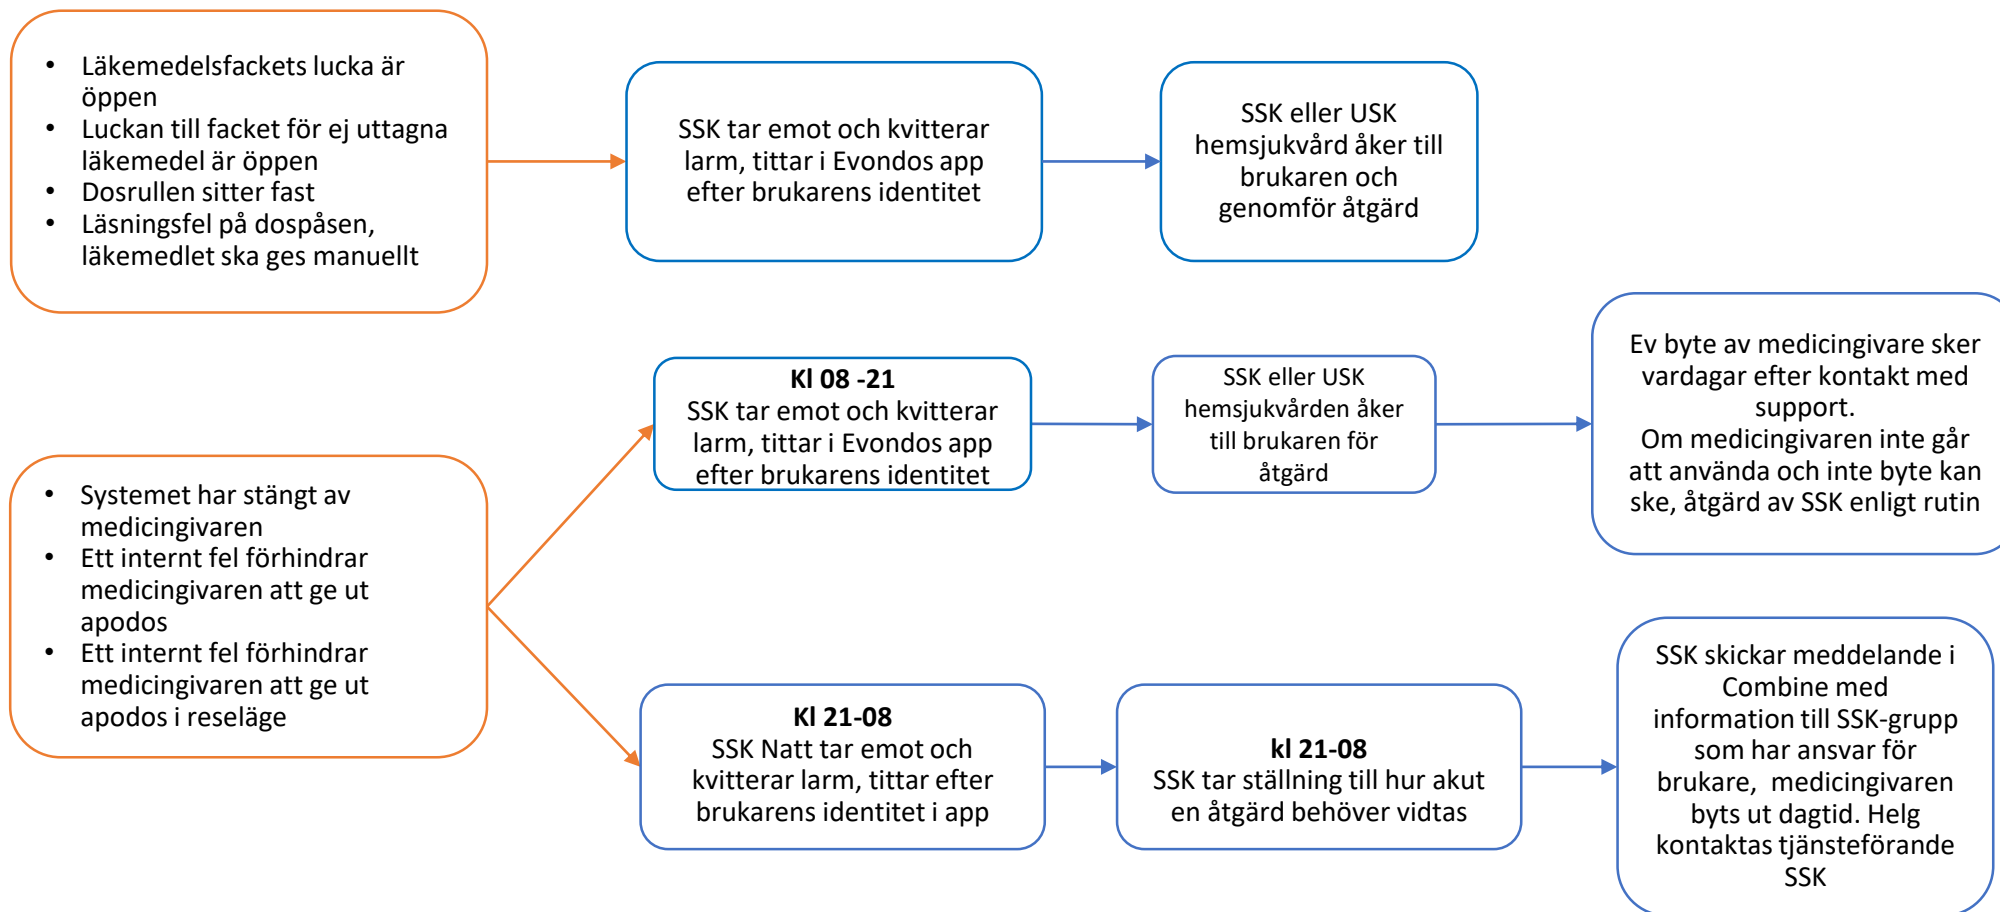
• Läkemedelsfackets lucka är öppen
• Luckan till facket för ej uttagna läkemedel är öppen
• Dosrullen sitter fast
• Läsningsfel på dospåsen, läkemedlet ska ges manuellt

SSK tar emot och kvitterar larm, tittar i Evondos app efter brukarens identitet

SSK eller USK hemsjukvård åker till brukaren och genomför åtgärd

• Systemet har stängt av medicingivaren
• Ett internt fel förhindrar medicingivaren att ge ut apodos
• Ett internt fel förhindrar medicingivaren att ge ut apodos i reseläge

**Kl 08 -21**
SSK tar emot och kvitterar larm, tittar i Evondos app efter brukarens identitet

SSK eller USK hemsjukvården åker till brukaren för åtgärd

Ev byte av medicingivare sker vardagar efter kontakt med support.
Om medicingivaren inte går att använda och inte byte kan ske, åtgärd av SSK enligt rutin

**Kl 21-08**
SSK Natt tar emot och kvitterar larm, tittar efter brukarens identitet i app

**kl 21-08**
SSK tar ställning till hur akut en åtgärd behöver vidtas

SSK skickar meddelande i Combine med information till SSK-grupp som har ansvar för brukare, medicingivaren byts ut dagtid. Helg kontaktas tjänsteförande SSK